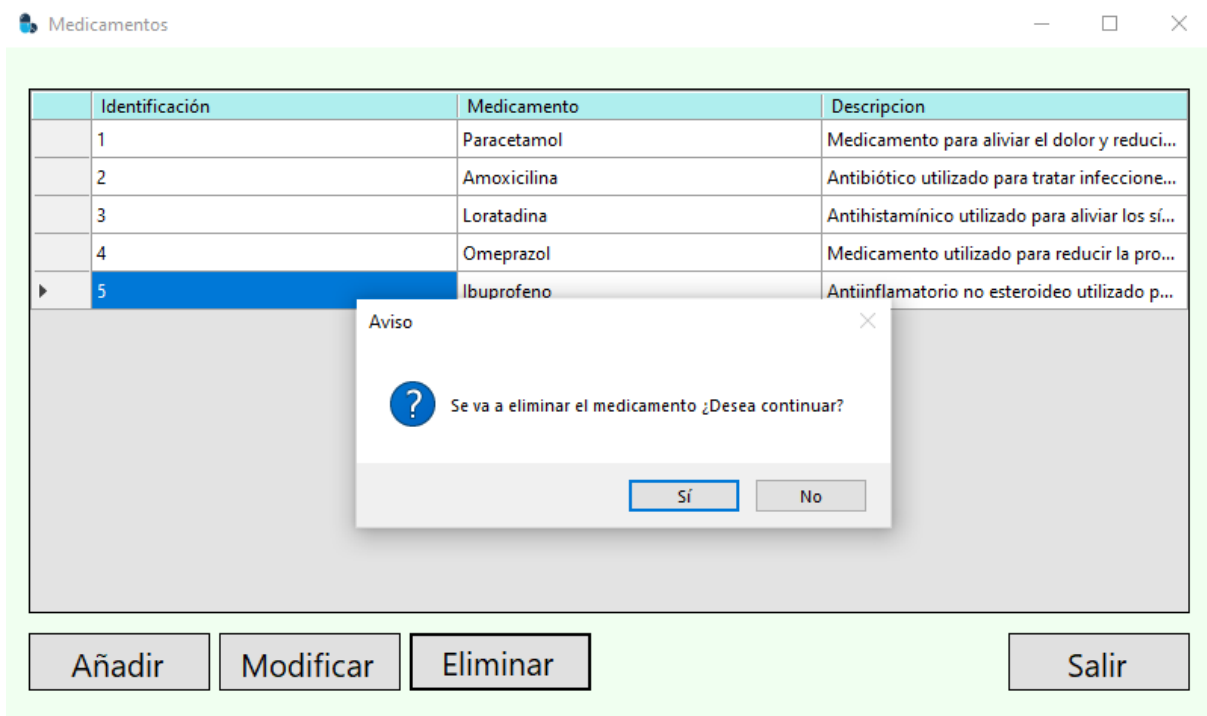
Medicamentos

| | Identificación | Medicamento | Descripcion |
|---|---|---|---|
| | 1 | Paracetamol | Medicamento para aliviar el dolor y reduci... |
| | 2 | Amoxicilina | Antibiótico utilizado para tratar infeccione... |
| | 3 | Loratadina | Antihistamínico utilizado para aliviar los sí... |
| | 4 | Omeprazol | Medicamento utilizado para reducir la pro... |
| ▸ | 5 | Ibuprofeno | Antiinflamatorio no esteroideo utilizado p... |

Aviso

Se va a eliminar el medicamento ¿Desea continuar?

Sí No

Añadir Modificar Eliminar Salir